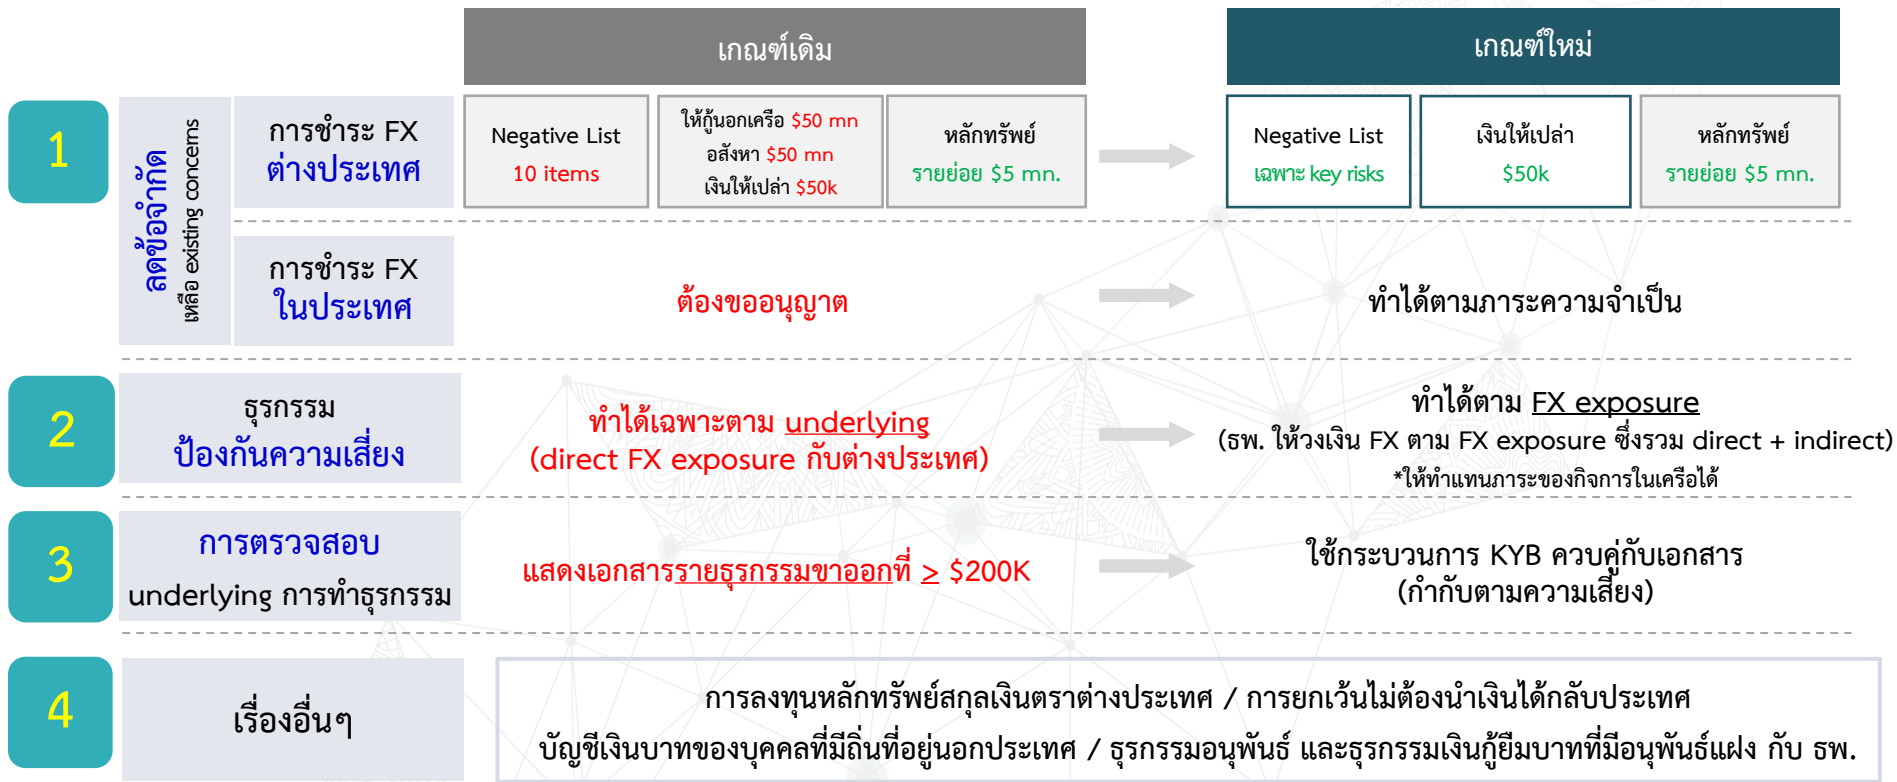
เกณฑ์เดิม

เกณฑ์ใหม่

1

ลดข้อจำกัด
เหลือ existing concerns

การชำระ FX
ต่างประเทศ

Negative List
10 items

ให้กู้นอกเครือ $50 mn
อสังหา $50 mn
เงินให้เปล่า $50k

หลักทรัพย์
รายย่อย $5 mn.

Negative List
เฉพาะ key risks

เงินให้เปล่า
$50k

หลักทรัพย์
รายย่อย $5 mn.

การชำระ FX
ในประเทศ

ต้องขออนุญาต

ทำได้ตามภาระความจำเป็น

2

ธุรกรรม
ป้องกันความเสี่ยง

ทำได้เฉพาะตาม underlying
(direct FX exposure กับต่างประเทศ)

ทำได้ตาม FX exposure
(ธพ. ให้วงเงิน FX ตาม FX exposure ซึ่งรวม direct + indirect)
*ให้ทำแทนภาระของกิจการในเครือได้

3

การตรวจสอบ
underlying การทำธุรกรรม

แสดงเอกสารรายธุรกรรมขาออกที่ $\geq$ $200K

ใช้กระบวนการ KYB ควบคู่กับเอกสาร
(กำกับตามความเสี่ยง)

4

เรื่องอื่นๆ

การลงทุนหลักทรัพย์สกุลเงินตราต่างประเทศ / การยกเว้นไม่ต้องนำเงินได้กลับประเทศ
บัญชีเงินบาทของบุคคลที่มีถิ่นที่อยู่นอกประเทศ / ธุรกรรมอนุพันธ์ และธุรกรรมเงินกู้ยืมบาทที่มีอนุพันธ์แฝง กับ ธพ.